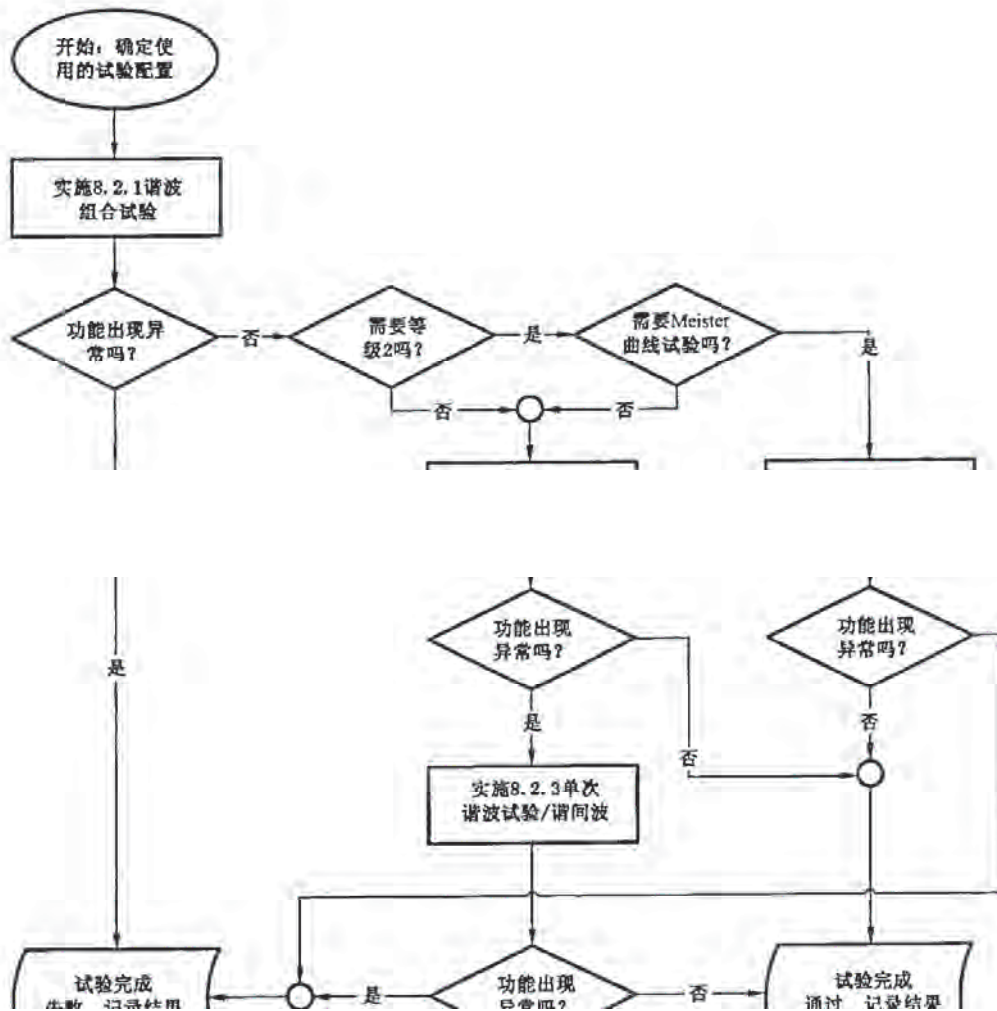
开始：确定使用的试验配置

实施8.2.1谐波组合试验

功能出现异常吗？

否

需要等级2吗？

是

需要Meister曲线试验吗？

是

否

否

是

功能出现异常吗？

功能出现异常吗？

是

否

否

实施8.2.3单次谐波试验/谐间波

试验完成 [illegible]

是

功能出现异常吗？

否

试验完成 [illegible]